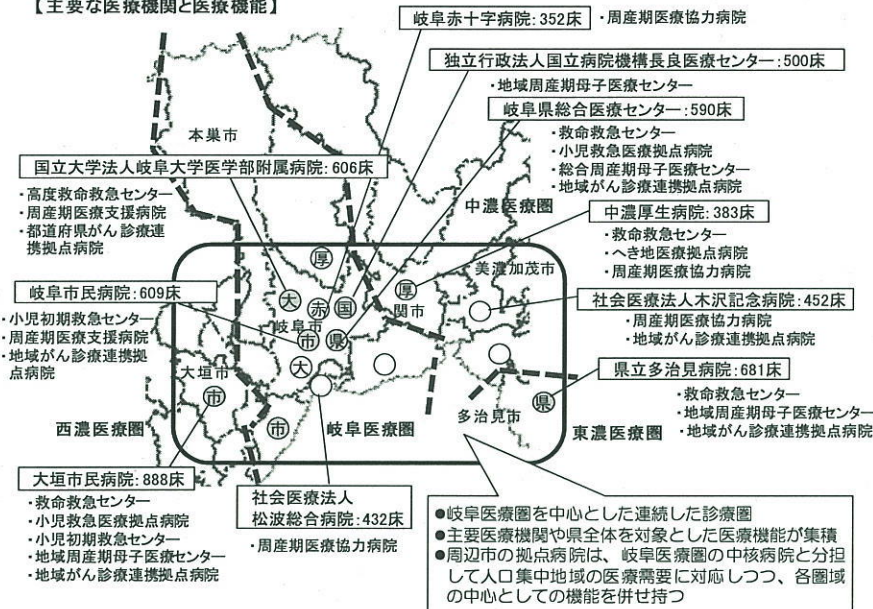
【主要な医療機関と医療機能】

岐阜赤十字病院：352床
・周産期医療協力病院

独立行政法人国立病院機構長良医療センター：500床
・地域周産期母子医療センター

岐阜県総合医療センター：590床
・救命救急センター
・小児救急医療拠点病院
・総合周産期母子医療センター
・地域がん診療連携拠点病院

本巣市

国立大学法人岐阜大学医学部附属病院：606床
・高度救命救急センター
・周産期医療支援病院
・都道府県がん診療連携拠点病院

中濃医療圏

中濃厚生病院：383床
・救命救急センター
・へき地医療拠点病院
・周産期医療協力病院

厚

美濃加茂市

大 赤 国 厚

関市

岐阜市民病院：609床
・小児初期救急センター
・周産期医療支援病院
・地域がん診療連携拠点病院

岐阜市

市 県

社会医療法人木沢記念病院：452床
・周産期医療協力病院
・地域がん診療連携拠点病院

大垣市

大

市

県立多治見病院：681床
・救命救急センター
・地域周産期母子医療センター
・地域がん診療連携拠点病院

県

多治見市

西濃医療圏

市

岐阜医療圏

東濃医療圏

大垣市民病院：888床
・救命救急センター
・小児救急医療拠点病院
・小児初期救急センター
・地域周産期母子医療センター
・地域がん診療連携拠点病院

社会医療法人
松波総合病院：432床
・周産期医療協力病院

●岐阜医療圏を中心とした連続した診療圏
●主要医療機関や県全体を対象とした医療機能が集積
●周辺市の拠点病院は、岐阜医療圏の中核病院と分担して人口集中地域の医療需要に対応しつつ、各圏域の中心としての機能を併せ持つ